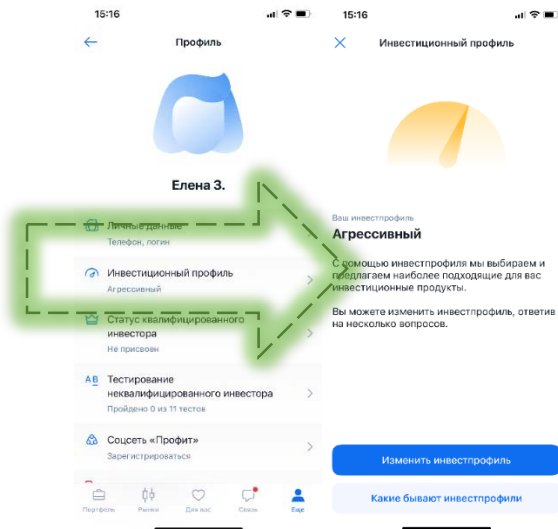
15:16

Профиль

Елена З.

Личные данные
Телефон, логин

Инвестиционный профиль
Агрессивный

Статус квалифицированного инвестора
Не присвоен

Тестирование неквалифицированного инвестора
Пройдено 0 из 11 тестов

Соцсеть «Профит»
Зарегистрироваться

Портфель Рынки Для вас Связь Еще

15:16

Инвестиционный профиль

Ваш инвестпрофиль
Агрессивный

С помощью инвестпрофиля мы выбираем и предлагаем наиболее подходящие для вас инвестиционные продукты.

Вы можете изменить инвестпрофиль, ответив на несколько вопросов.

Изменить инвестпрофиль

Какие бывают инвестпрофили